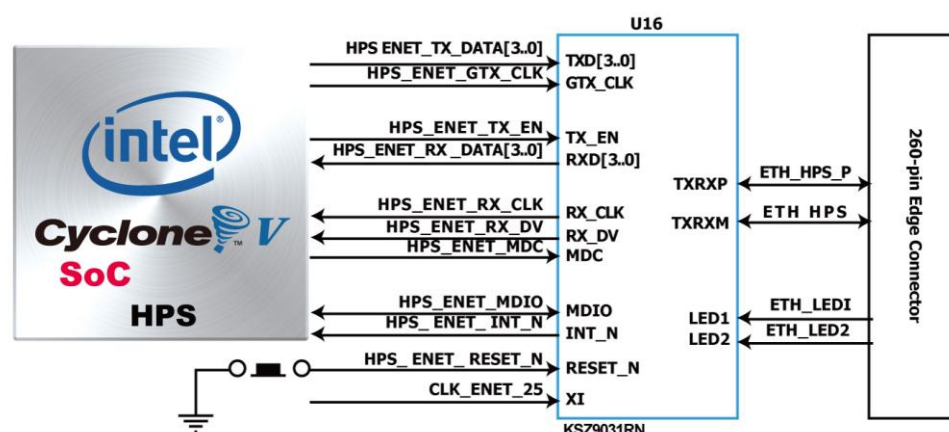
intel
Cyclone V
SoC
HPS

HPS ENET_TX_DATA[3..0]
HPS_ENET_GTX_CLK
HPS_ENET_TX_EN
HPS_ENET_RX _DATA[3..0]
HPS_ENET_RX_CLK
HPS_ENET_RX_DV
HPS_ENET_MDC
HPS_ENET_MDIO
HPS_ENET_INT_N
HPS_ ENET_ RESET_N
CLK_ENET_25

U16
TXD[3..0]
GTX_CLK
TX_EN
RXD[3..0]
RX_CLK
RX_DV
MDC
MDIO
INT_N
RESET_N
XI
TXRXP
TXRXM
LED1
LED2
KSZ9031RN

ETH_HPS_P
ETH HPS
ETH_LEDI
ETH_LED2

260-pin Edge Connector